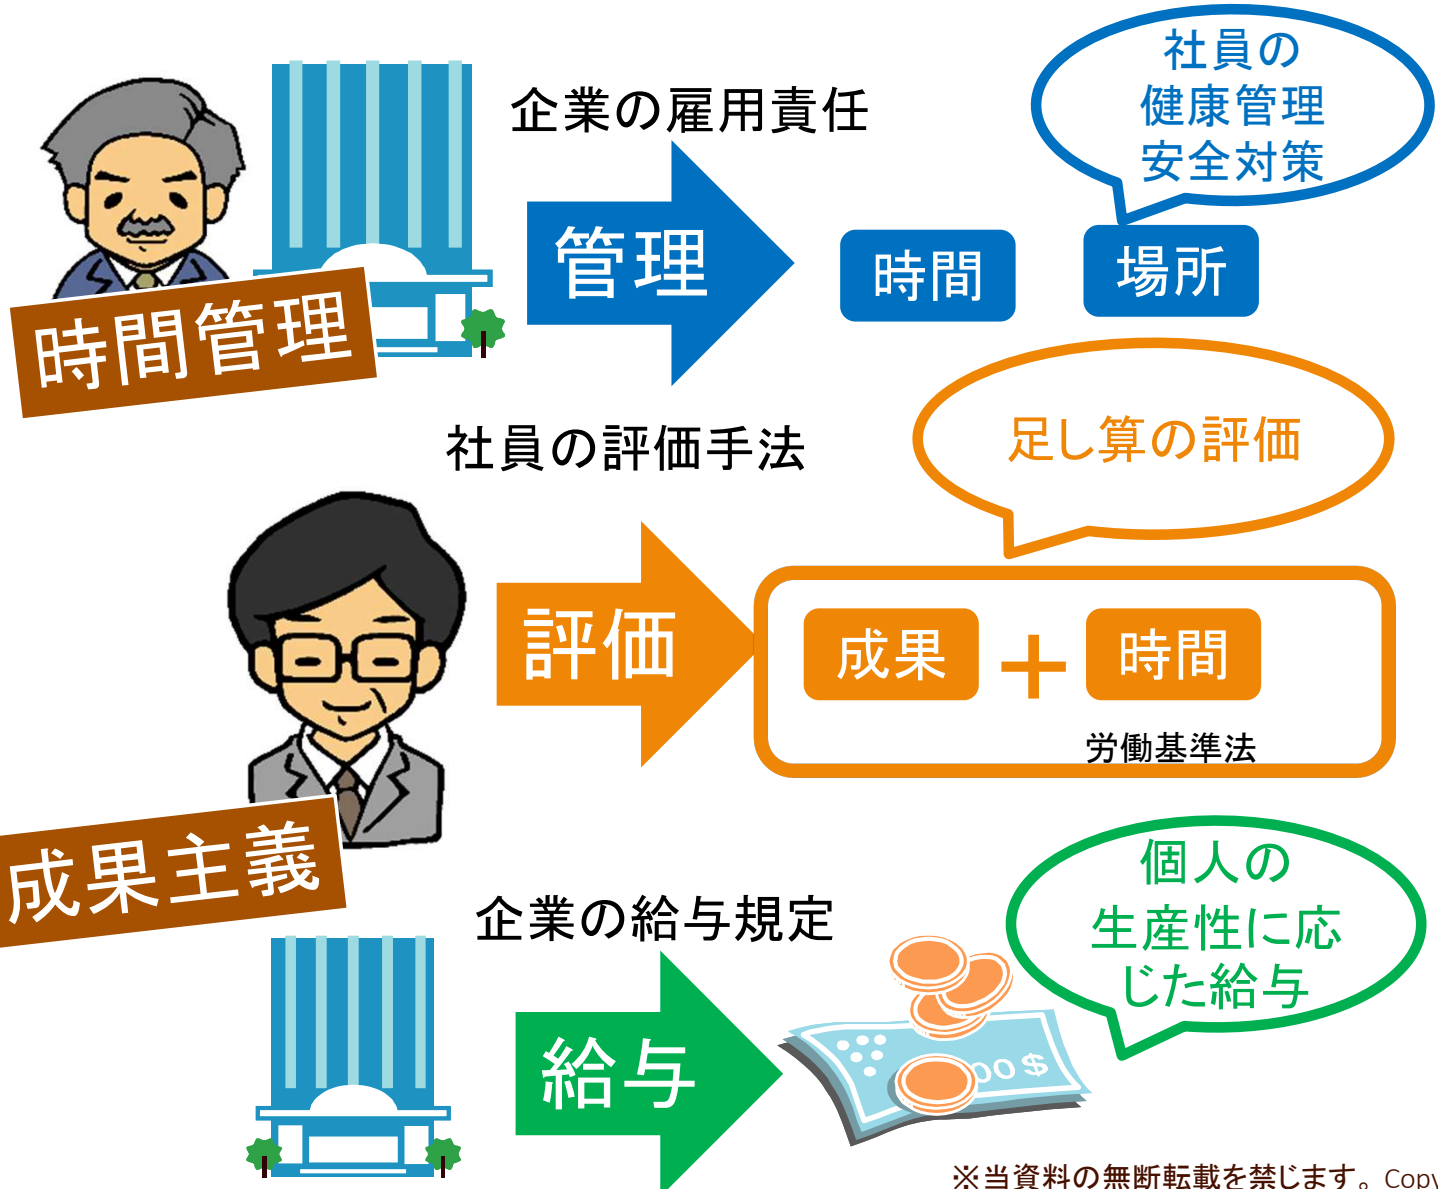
企業の雇用責任

社員の
健康管理
安全対策

管理

時間

場所

時間管理

社員の評価手法

足し算の評価

評価

成果

＋

時間

労働基準法

成果主義

企業の給与規定

個人の
生産性に応
じた給与

給与

00 $

※当資料の無断転載を禁じます。Copy